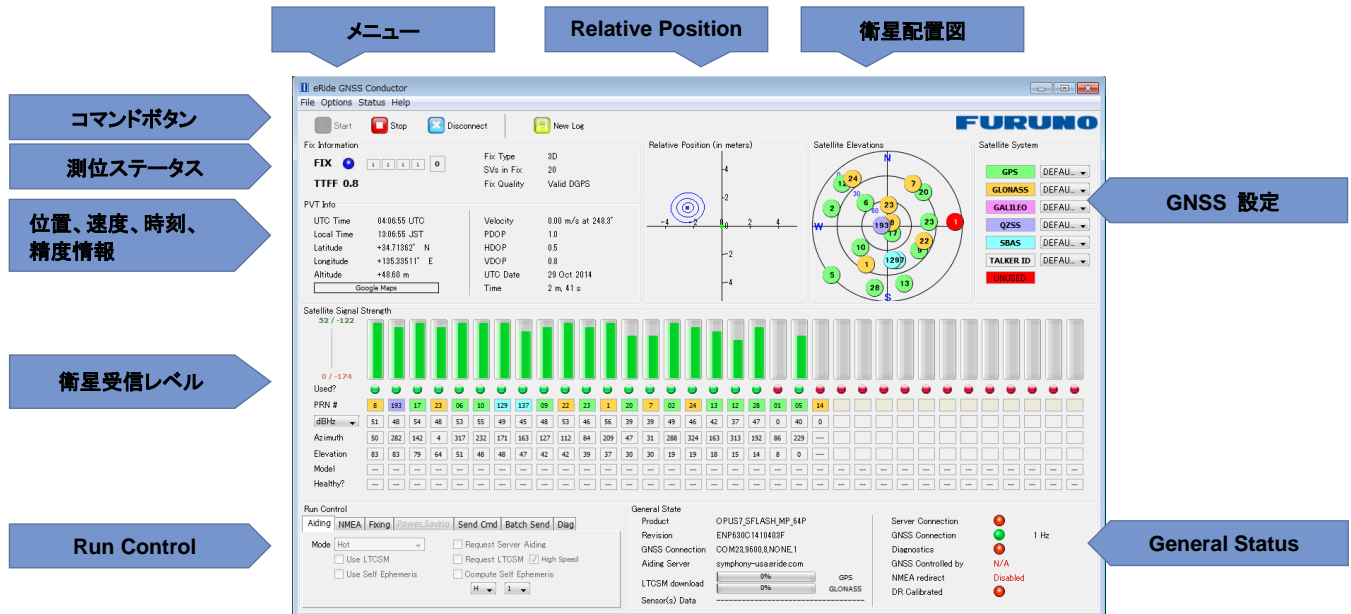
メニュー

Relative Position

衛星配置図

コマンドボタン

測位ステータス

位置、速度、時刻、精度情報

衛星受信レベル

Run Control

GNSS 設定

General Status

eRide GNSS Conductor

File Options Status Help

Start Stop Disconnect New Log

FURUNO

Fix Information

FIX 1 1 1 1 0

TTFF 0.8

Fix Type 3D
SVs in Fix 20
Fix Quality Valid DGPS

PVT Info

UTC Time 04:06:55 UTC
Local Time 13:06:55 JST
Latitude +34.71362° N
Longitude +135.33511° E
Altitude +48.60 m
Google Maps

Velocity 0.00 m/s at 248.3°
PDOP 1.0
HDOP 0.5
VDOP 0.8
UTC Date 29 Oct 2014
Time 2 m, 41 s

Relative Position (in meters)

4 2 -4 -2 0 2 4 -2 -4

Satellite Elevations

N W S 0 30 60

12 24 7 20 6 23 2 193 23 1 17 10 22 9 1 1297 5 28 13

Satellite System

| | |
|---|---|
| GPS | DEFAU... |
| GLONASS | DEFAU... |
| GALILEO | DEFAU... |
| QZSS | DEFAU... |
| SBAS | DEFAU... |
| TALKER ID | DEFAU... |
| UNUSED | |

Satellite Signal Strength

52 / -122

0 / -174

Used?

| PRN # | 8 | 193 | 17 | 23 | 06 | 10 | 129 | 137 | 09 | 22 | 23 | 1 | 20 | 7 | 02 | 24 | 13 | 12 | 28 | 01 | 05 | 14 |
|---|---|---|---|---|---|---|---|---|---|---|---|---|---|---|---|---|---|---|---|---|---|---|
| dBHz | 51 | 48 | 54 | 48 | 53 | 55 | 49 | 45 | 48 | 54 | 53 | 46 | 56 | 39 | 39 | 49 | 46 | 42 | 37 | 47 | 0 | 40 | 0 |
| Azimuth | 50 | 282 | 142 | 4 | 317 | 232 | 171 | 163 | 127 | 112 | 84 | 209 | 47 | 31 | 288 | 324 | 163 | 313 | 192 | 86 | 229 | --- |
| Elevation | 83 | 83 | 79 | 64 | 51 | 48 | 48 | 47 | 42 | 42 | 39 | 37 | 30 | 30 | 19 | 19 | 18 | 15 | 14 | 8 | 0 | --- |
| Model | --- | --- | --- | --- | --- | --- | --- | --- | --- | --- | --- | --- | --- | --- | --- | --- | --- | --- | --- | --- | --- | --- |
| Healthy? | --- | --- | --- | --- | --- | --- | --- | --- | --- | --- | --- | --- | --- | --- | --- | --- | --- | --- | --- | --- | --- | --- |

Run Control

Aiding NMEA Fixing Power Saving Send Cmd Batch Send Diag

Mode Hot
Use LTCSM
Use Self Ephemeris
Request Server Aiding
Request LTCSM High Speed
Compute Self Ephemeris
H 1

General State

Product OPUS7_SFLASH_MP_64P
Revision ENP630C1410403F
GNSS Connection COM23,9600,8,NONE,1
Aiding Server symphony-usa.eride.com
LTCSM download 0% GPS 0% GLONASS
Sensor(s) Data ------------------------------------

Server Connection
GNSS Connection 1 Hz
Diagnostics
GNSS Controlled by N/A
NMEA redirect Disabled
DR Calibrated